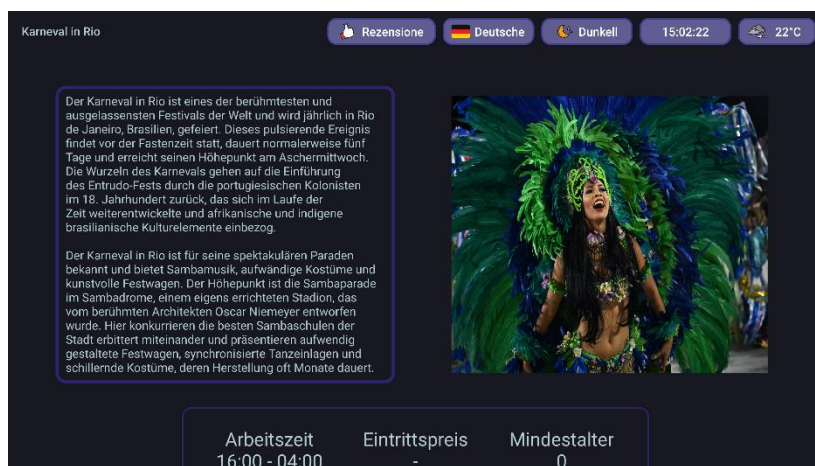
Karneval in Rio

Rezensione | Deutsche | Dunkell | 15:02:22 | 22°C

Der Karneval in Rio ist eines der berühmtesten und ausgelassensten Festivals der Welt und wird jährlich in Rio de Janeiro, Brasilien, gefeiert. Dieses pulsierende Ereignis findet vor der Fastenzeit statt, dauert normalerweise fünf Tage und erreicht seinen Höhepunkt am Aschermittwoch. Die Wurzeln des Karnevals gehen auf die Einführung des Entrudo-Fests durch die portugiesischen Kolonisten im 18. Jahrhundert zurück, das sich im Laufe der Zeit weiterentwickelte und afrikanische und indigene brasilianische Kulturelemente einbezog.

Der Karneval in Rio ist für seine spektakulären Paraden bekannt und bietet Sambamusik, aufwändige Kostüme und kunstvolle Festwagen. Der Höhepunkt ist die Sambaparade im Sambadrome, einem eigens errichteten Stadion, das vom berühmten Architekten Oscar Niemeyer entworfen wurde. Hier konkurrieren die besten Sambaschulen der Stadt erbittert miteinander und präsentieren aufwendig gestaltete Festwagen, synchronisierte Tanzeinlagen und schillernde Kostüme, deren Herstellung oft Monate dauert.

| Arbeitszeit | Eintrittspreis | Mindestalter |
|---|---|---|
| 16:00 - 04:00 | - | 0 |